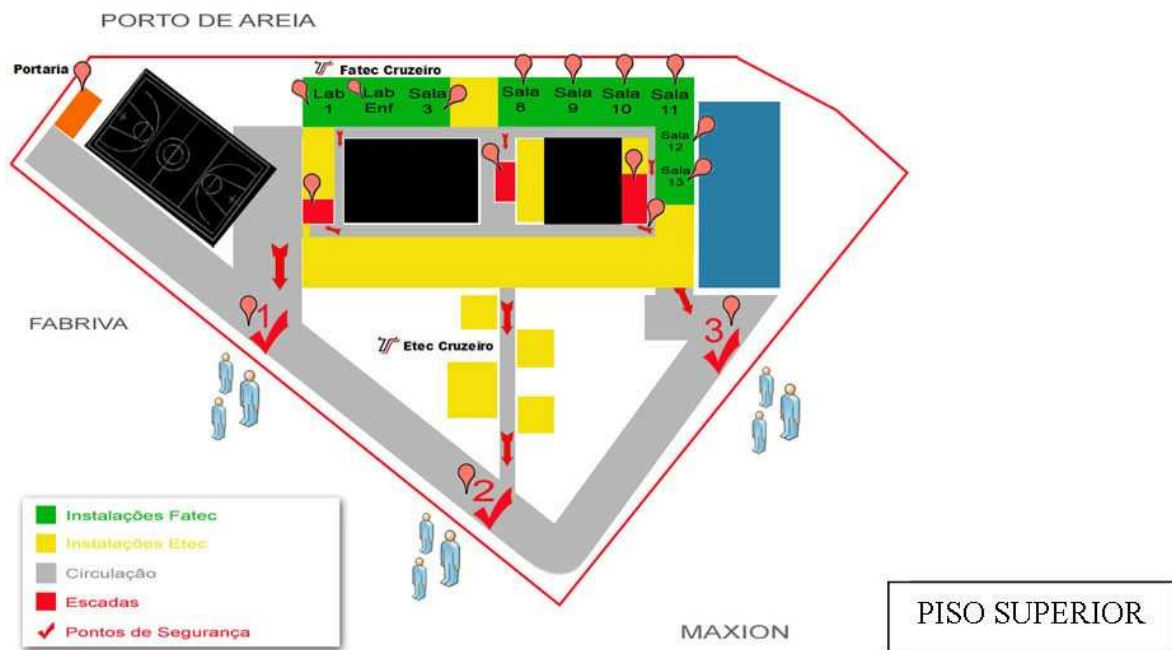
PORTO DE AREIA

Portaria

Fatec Cruzeiro

Lab 1

Lab Enf

Sala 3

Sala 8

Sala 9

Sala 10

Sala 11

Sala 12

Sala 13

FABRIVA

1

Etec Cruzeiro

2

3

Instalações Fatec
Instalações Etec
Circulação
Escadas
Pontos de Segurança

MAXION

PISO SUPERIOR